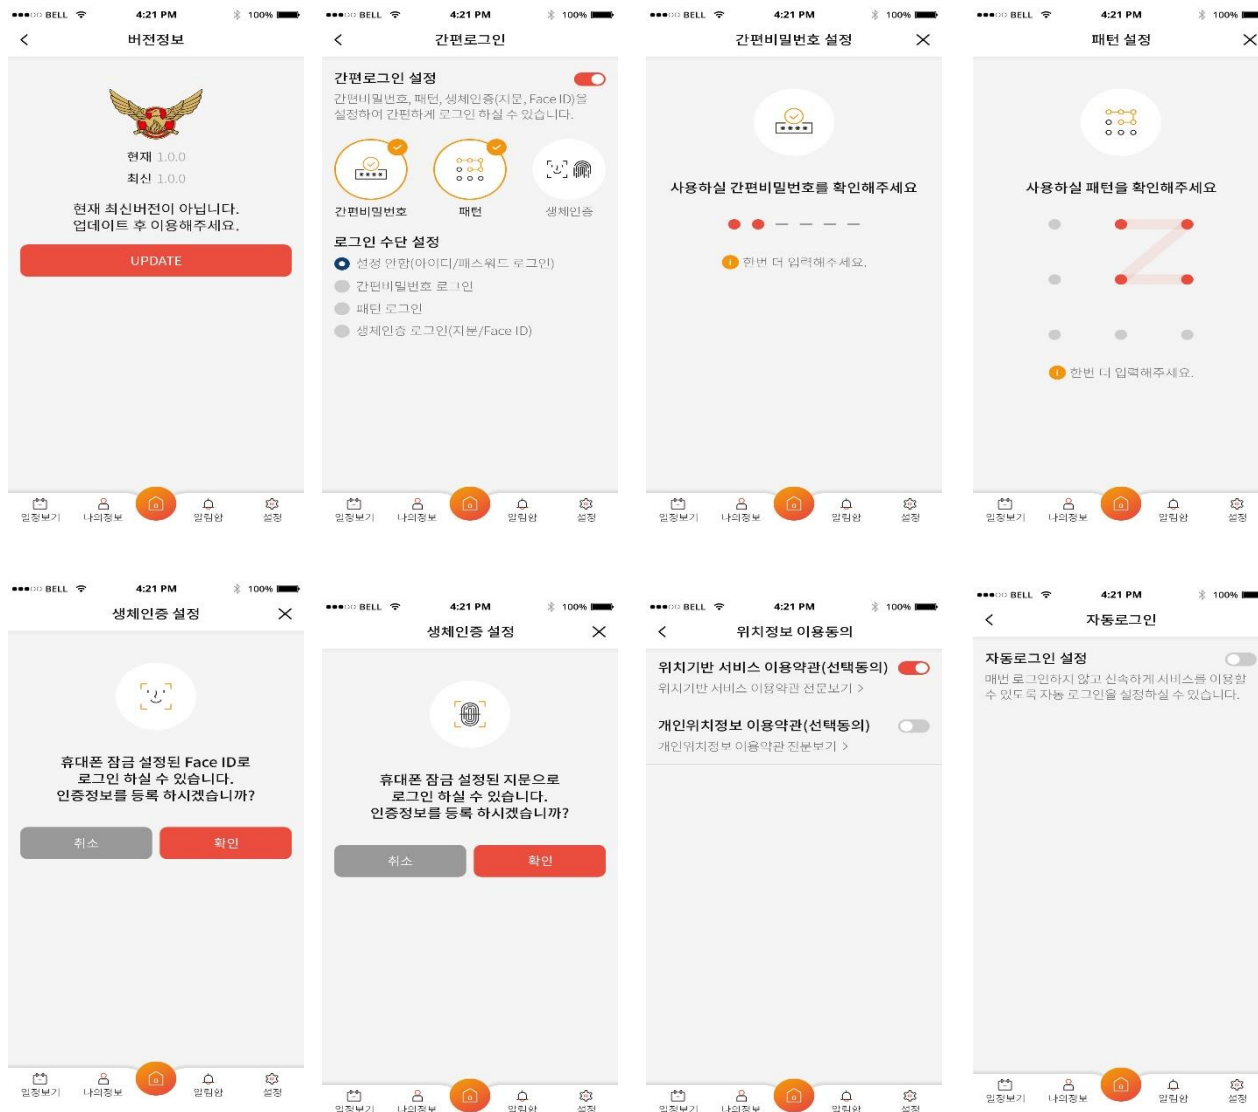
BELL 4:21 PM 100%

버전정보

현재 1.0.0
최신 1.0.0

현재 최신버전이 아닙니다.
업데이트 후 이용해주세요.

UPDATE

일정보기 나의정보 알림함 설정

BELL 4:21 PM 100%

간편로그인

간편로그인 설정

간편비밀번호, 패턴, 생체인증(지문, Face ID)을 설정하여 간편하게 로그인 하실 수 있습니다.

간편비밀번호 패턴 생체인증

로그인 수단 설정

설정 안함(아이디/패스워드 로그인)
간편비밀번호 로그인
패턴 로그인
생체인증 로그인(지문/Face ID)

일정보기 나의정보 알림함 설정

BELL 4:21 PM 100%

간편비밀번호 설정

사용하실 간편비밀번호를 확인해주세요

한번 더 입력해주세요.

일정보기 나의정보 알림함 설정

BELL 4:21 PM 100%

패턴 설정

사용하실 패턴을 확인해주세요

한번 더 입력해주세요.

일정보기 나의정보 알림함 설정

BELL 4:21 PM 100%

생체인증 설정

휴대폰 잠금 설정된 Face ID로
로그인 하실 수 있습니다.
인증정보를 등록 하시겠습니까?

취소 확인

일정보기 나의정보 알림함 설정

BELL 4:21 PM 100%

생체인증 설정

휴대폰 잠금 설정된 지문으로
로그인 하실 수 있습니다.
인증정보를 등록 하시겠습니까?

취소 확인

일정보기 나의정보 알림함 설정

BELL 4:21 PM 100%

위치정보 이용동의

위치기반 서비스 이용약관(선택동의)
위치기반 서비스 이용약관 전문보기 >

개인위치정보 이용약관(선택동의)
개인위치정보 이용약관 전문보기 >

일정보기 나의정보 알림함 설정

BELL 4:21 PM 100%

자동로그인

자동로그인 설정

매번 로그인하지 않고 신속하게 서비스를 이용할 수 있도록 자동 로그인을 설정하실 수 있습니다.

일정보기 나의정보 알림함 설정